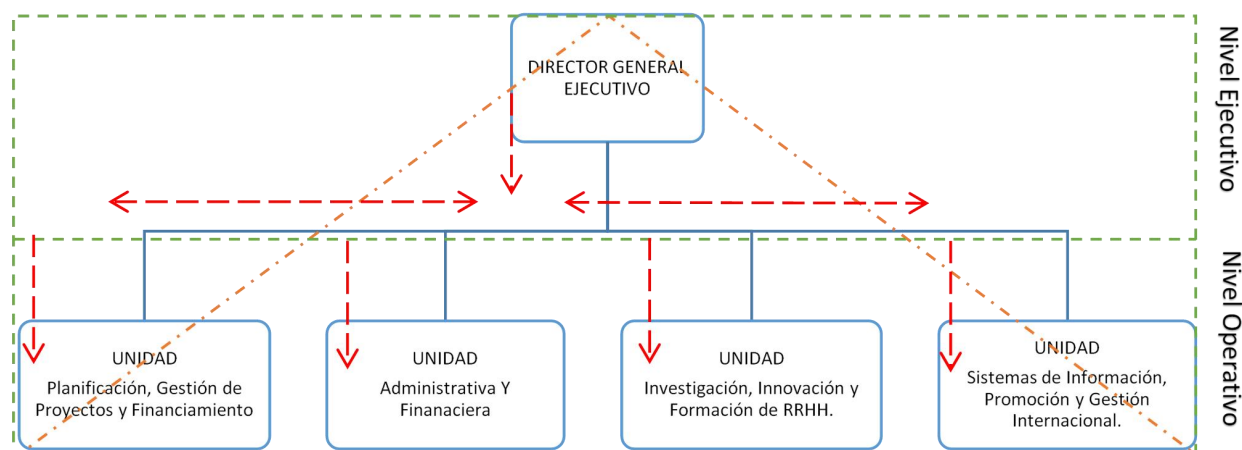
DIRECTOR GENERAL EJECUTIVO

Nivel Ejecutivo

Nivel Operativo

UNIDAD
Planificación, Gestión de Proyectos y Financiamiento

UNIDAD
Administrativa Y Finanaciera

UNIDAD
Investigación, Innovación y Formación de RRHH.

UNIDAD
Sistemas de Información, Promoción y Gestión Internacional.